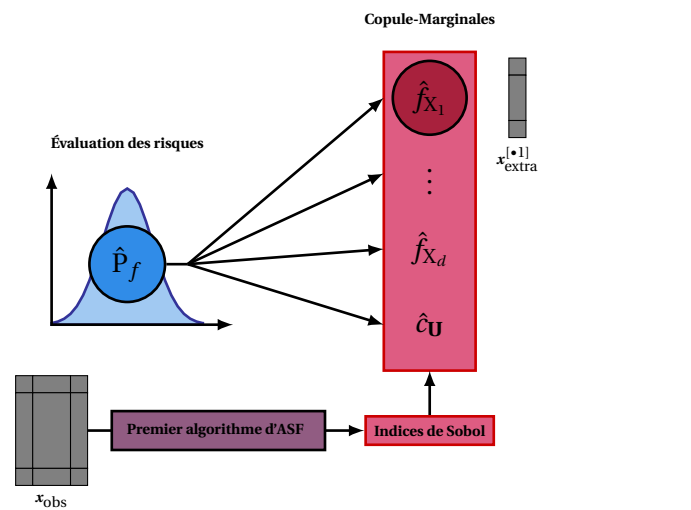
Copule-Marginales

$\hat{f}_{X_1}$

$\vdots$

$\hat{f}_{X_d}$

$\hat{c}_{\mathbf{U}}$

$\boldsymbol{x}_{\text{extra}}^{[\bullet 1]}$

Évaluation des risques

$\hat{P}_f$

Premier algorithme d'ASF

Indices de Sobol

$\boldsymbol{x}_{\text{obs}}$